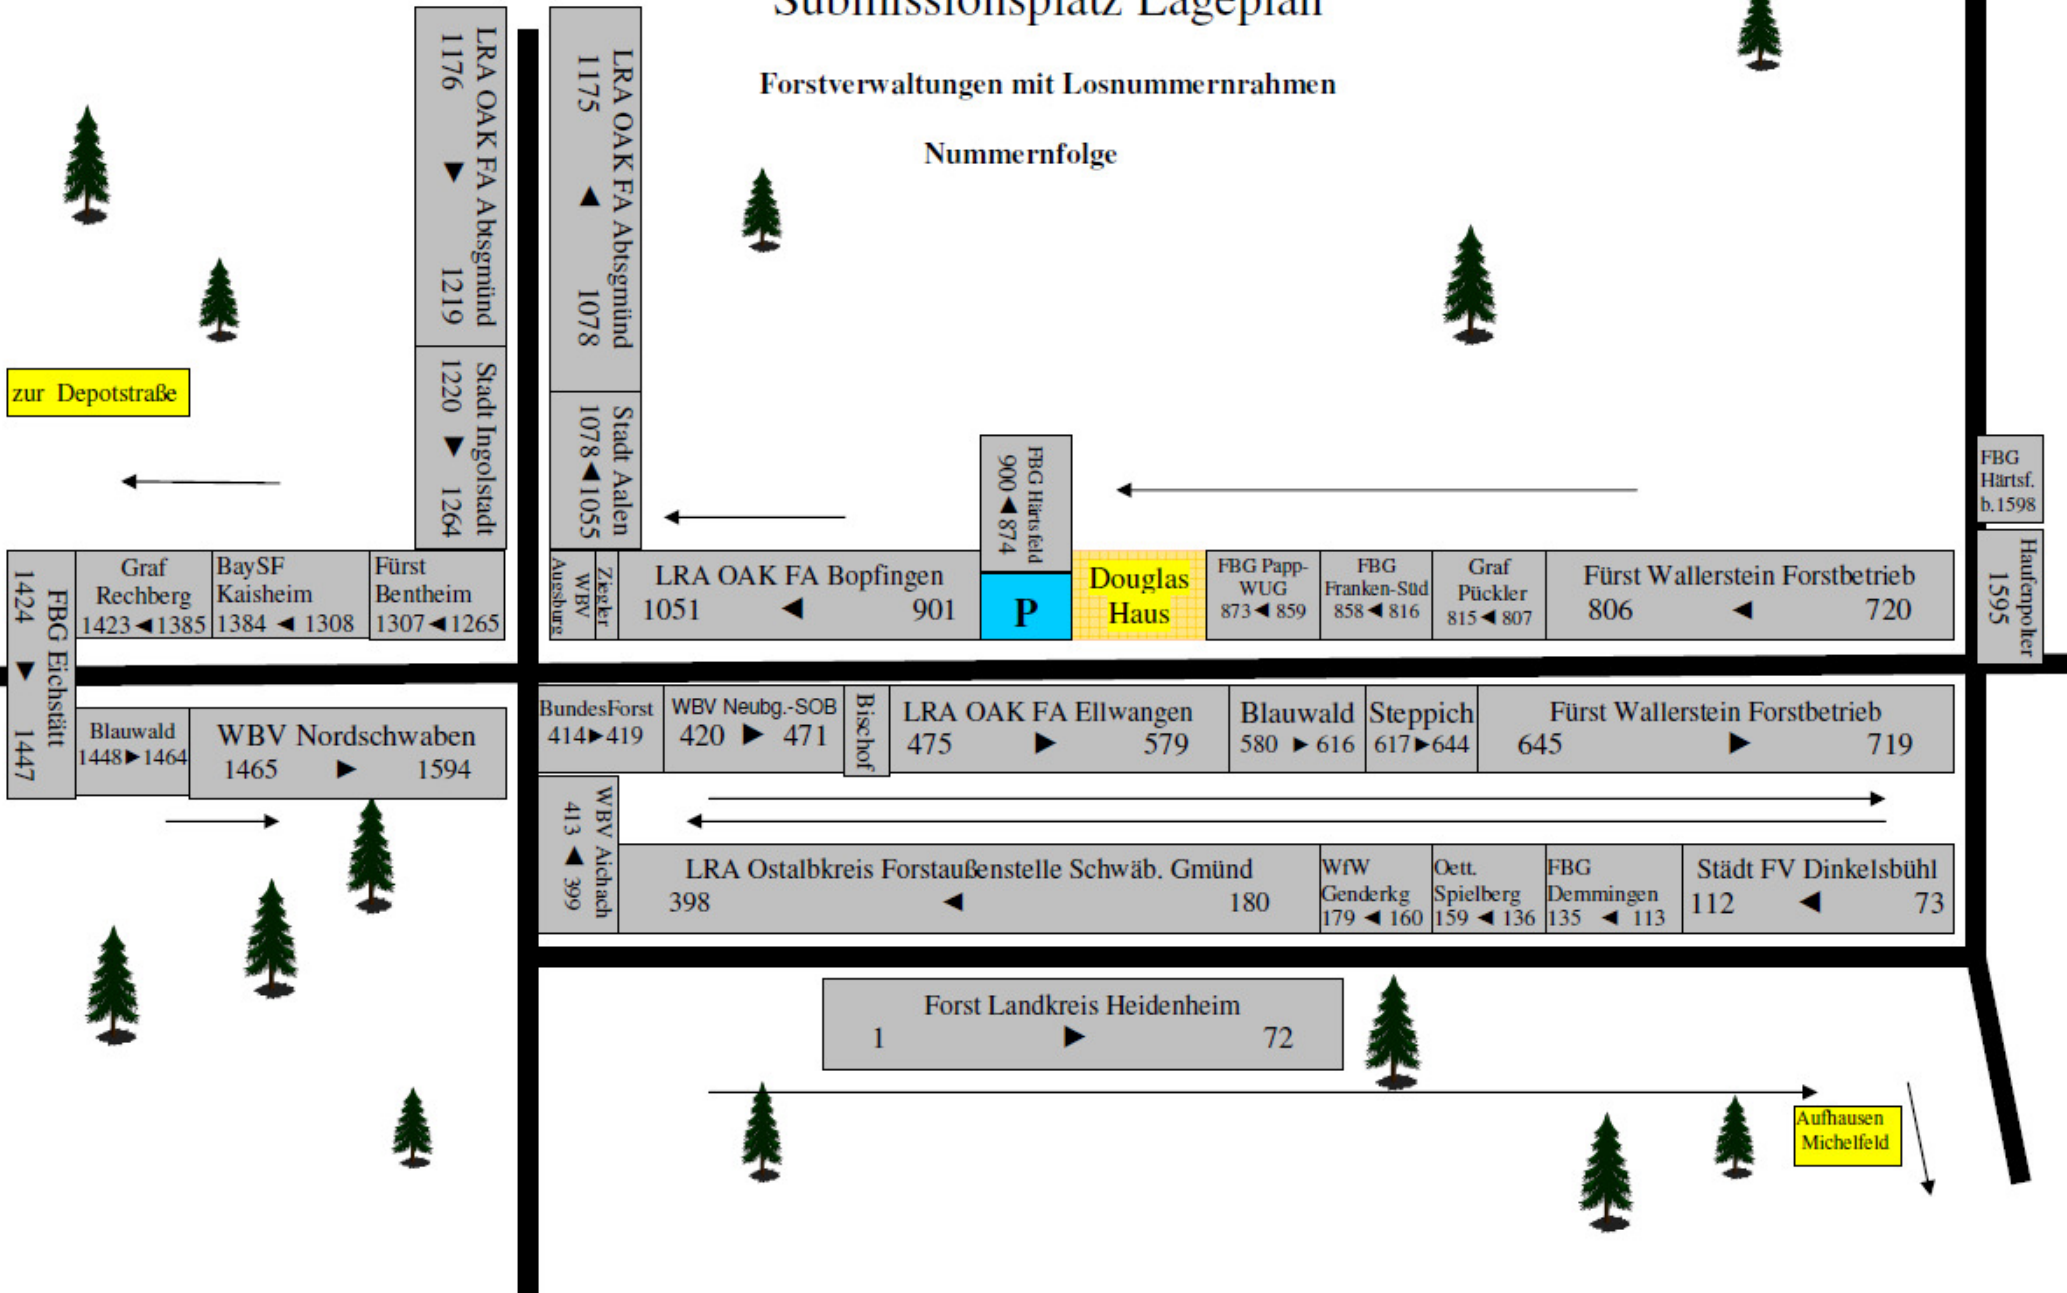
Submissionsplatz Lageplan

Forstverwaltungen mit Losnummernrahmen

Nummernfolge

LRA OAK FA Abtsgmünd 1176 ▼ 1219

Stadt Ingolstadt 1220 ▼ 1264

LRA OAK FA Abtsgmünd 1175 ▲ 1078

Stadt Aalen 1078 ◀ 1055

zur Depotstraße

FBG Härtsfeld 900 ◀ 874

FBG Härtsf. b.1598

Haufenpolter 1595

FBG Eichstätt 1424 ▼ 1447

Graf Rechberg 1423 ◀ 1385

BaySF Kaisheim 1384 ◀ 1308

Fürst Bentheim 1307 ◀ 1265

WBV Augsburg

Ziegler

LRA OAK FA Bopfingen 1051 ◀ 901

P

Douglas Haus

FBG Papp-WUG 873 ◀ 859

FBG Franken-Süd 858 ◀ 816

Graf Pückler 815 ◀ 807

Fürst Wallerstein Forstbetrieb 806 ◀ 720

Blauwald 1448 ▶ 1464

WBV Nordschwaben 1465 ▶ 1594

BundesForst 414 ▶ 419

WBV Neubg.-SOB 420 ▶ 471

Bischof

LRA OAK FA Ellwangen 475 ▶ 579

Blauwald 580 ▶ 616

Steppich 617 ▶ 644

Fürst Wallerstein Forstbetrieb 645 ▶ 719

WBV Aichach 413 ▲ 399

LRA Ostalbkreis Forstaußenstelle Schwäb. Gmünd 398 ◀ 180

WfW Genderkg 179 ◀ 160

Oett. Spielberg 159 ◀ 136

FBG Demmingen 135 ◀ 113

Städt FV Dinkelsbühl 112 ◀ 73

Forst Landkreis Heidenheim 1 ▶ 72

Aufhausen Michelfeld